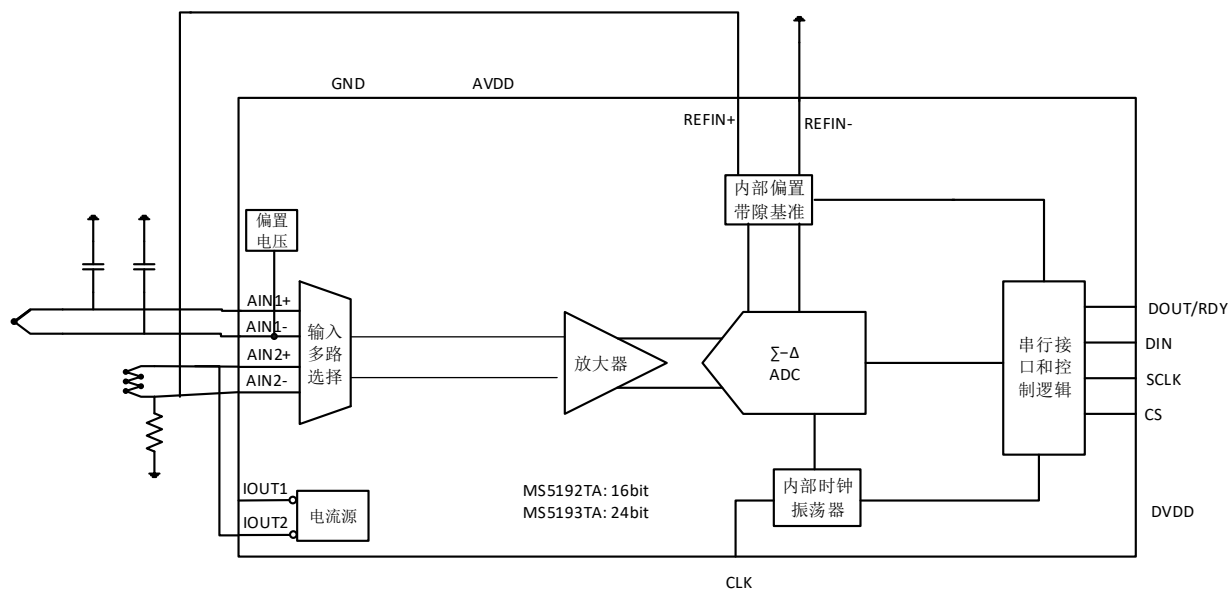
GND AVDD

REFIN+ REFIN-

内部偏置
带隙基准

偏置
电压

AIN1+
AIN1-
AIN2+
AIN2-

输入
多路
选择

放大器

∑-Δ
ADC

串行接
口和控
制逻辑

DOUT/RDY
DIN
SCLK
CS

IOUT1
IOUT2

电流源

MS5192TA: 16bit
MS5193TA: 24bit

内部时钟
振荡器

DVDD

CLK